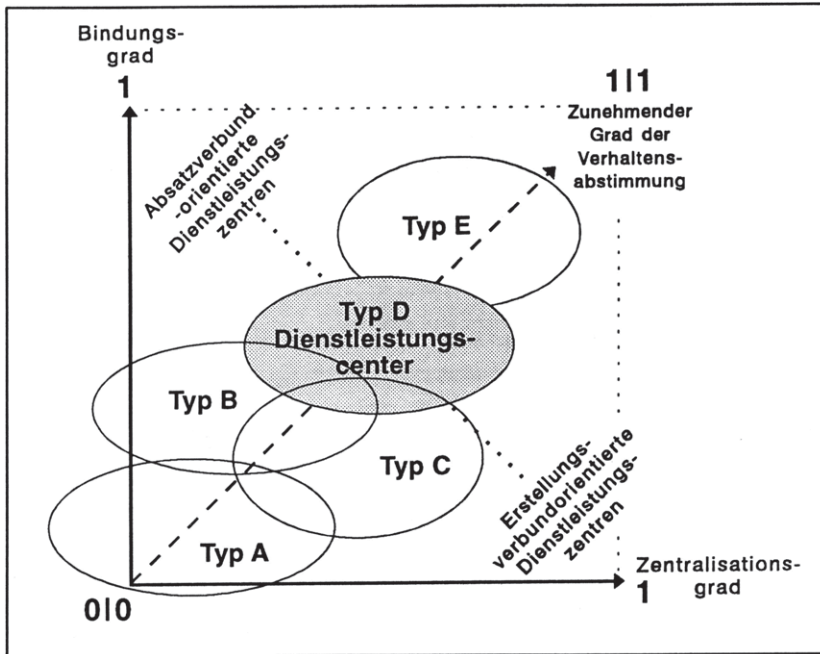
Bindungsgrad

1

1|1

Zunehmender Grad der Verhaltensabstimmung

Absatzverbund -orientierte Dienstleistungszentren

Typ E

Typ D Dienstleistungscenter

Typ B

Typ C

Typ A

Erstellungsverbundorientierte Dienstleistungszentren

Zentralisationsgrad

1

0|0